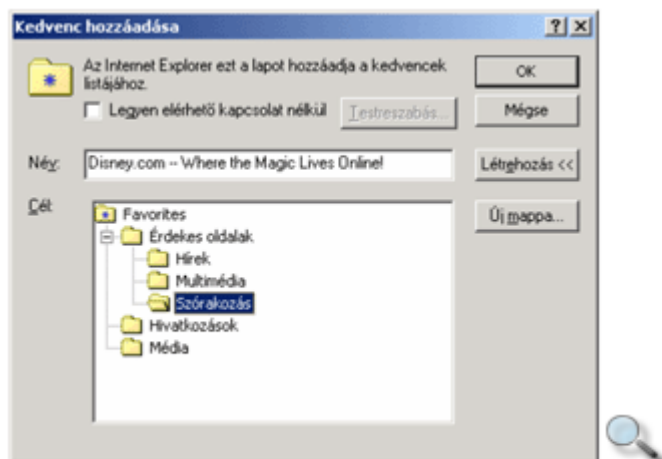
Kedvenc hozzáadása

?

Az Internet Explorer ezt a lapot hozzáadja a kedvencek listájához.

Legyen elérhető kapcsolat nélkül

Testreszabás...

OK

Mégse

Név:

Disney.com -- Where the Magic Lives Online!

Létrehozás <<

Cél:

Favorites

Érdekes oldalak

Hírek

Multimédia

Szórakozás

Hivatkozások

Média

Új mappa...